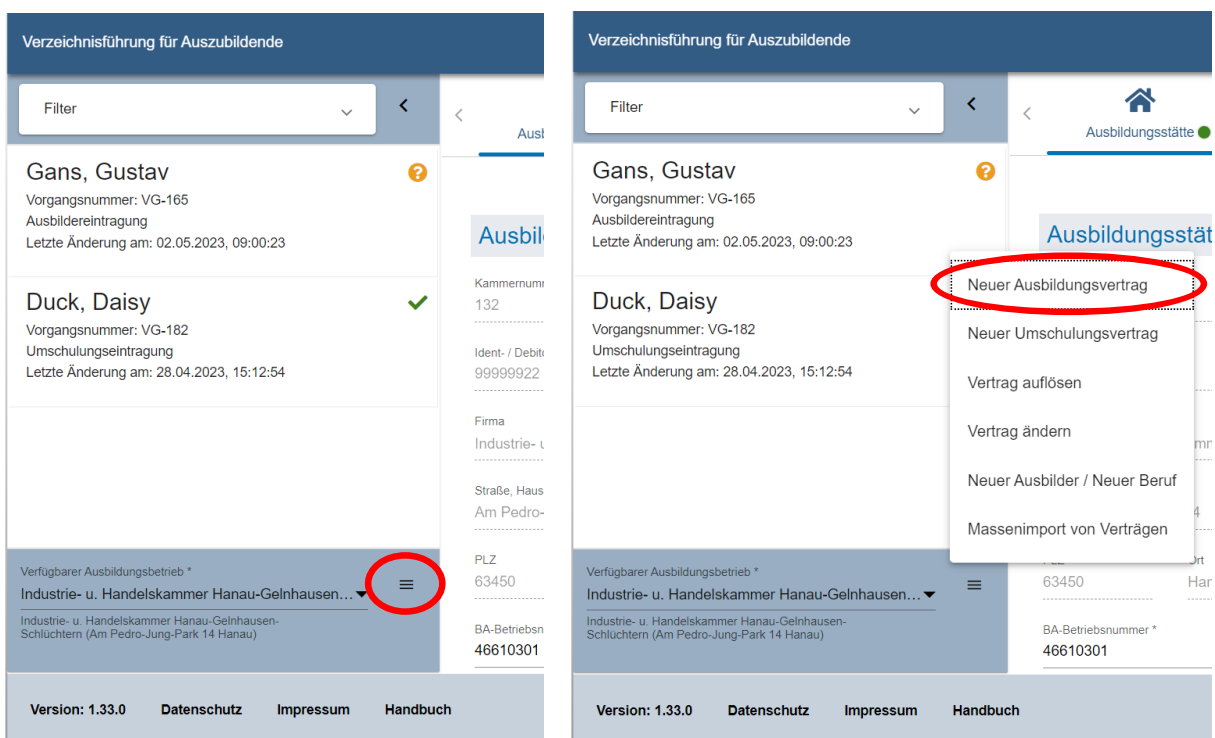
Verzeichnisführung für Auszubildende

Filter

Gans, Gustav
Vorgangsnummer: VG-165
Ausbildereintragung
Letzte Änderung am: 02.05.2023, 09:00:23

Duck, Daisy
Vorgangsnummer: VG-182
Umschulungseintragung
Letzte Änderung am: 28.04.2023, 15:12:54

Verfügbarer Ausbildungsbetrieb *
Industrie- u. Handelskammer Hanau-Gelnhausen...
Industrie- u. Handelskammer Hanau-Gelnhausen-Schlüchtern (Am Pedro-Jung-Park 14 Hanau)

Ausb
Ausbil
Kammernumm
132
Ident- / Debito
99999922
Firma
Industrie- u
Straße, Haus
Am Pedro-
PLZ
63450
BA-Betriebsn
46610301

Version: 1.33.0 Datenschutz Impressum Handbuch

Verzeichnisführung für Auszubildende

Filter

Gans, Gustav
Vorgangsnummer: VG-165
Ausbildereintragung
Letzte Änderung am: 02.05.2023, 09:00:23

Duck, Daisy
Vorgangsnummer: VG-182
Umschulungseintragung
Letzte Änderung am: 28.04.2023, 15:12:54

Verfügbarer Ausbildungsbetrieb *
Industrie- u. Handelskammer Hanau-Gelnhausen...
Industrie- u. Handelskammer Hanau-Gelnhausen-Schlüchtern (Am Pedro-Jung-Park 14 Hanau)

Ausbildungsstätte
Ausbildungsstät

Neuer Ausbildungsvertrag
Neuer Umschulungsvertrag
Vertrag auflösen
Vertrag ändern
Neuer Ausbilder / Neuer Beruf
Massenimport von Verträgen

mm
4
Ort
63450
Har
BA-Betriebsnummer *
46610301

Version: 1.33.0 Datenschutz Impressum Handbuch